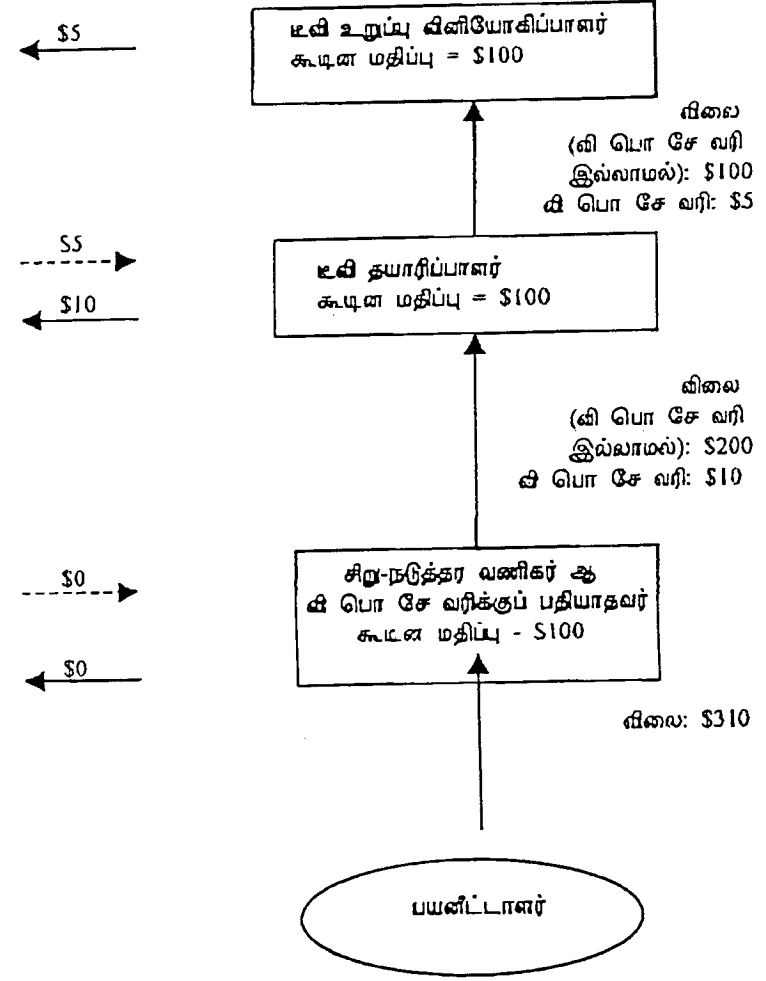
\$5

டீவி உறுப்பு விநியோகிப்பாளர்
கூடின மதிப்பு = \$100

விலை
(வி பொ சே வரி இல்லாமல்): \$100
வி பொ சே வரி: \$5

\$5

\$10

டீவி தயாரிப்பாளர்
கூடின மதிப்பு = \$100

விலை
(வி பொ சே வரி இல்லாமல்): \$200
வி பொ சே வரி: \$10

\$0

\$0

சிறு-நடுத்தர வணிகர் ஆ
வி பொ சே வரிக்குப் பதியாதவர்
கூடின மதிப்பு - \$100

விலை: \$310

பயனீட்டாளர்